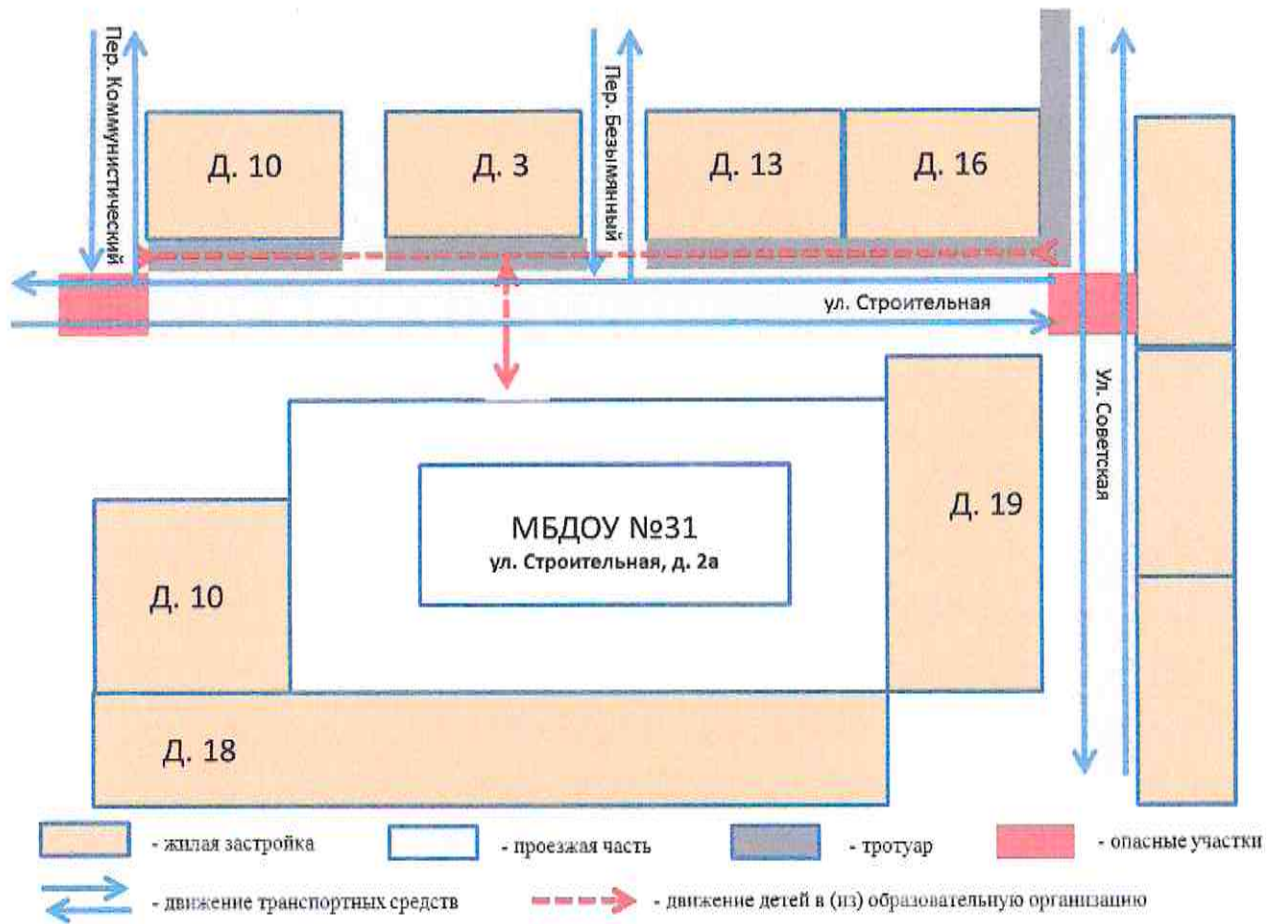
Пер. Коммунистический

Д. 10

Д. 3

Пер. Безымянный

Д. 13

Д. 16

ул. Строительная

Ул. Советская

МБДОУ №31
ул. Строительная, д. 2а

Д. 19

Д. 10

Д. 18

- жилая застройка

- проезжая часть

- тротуар

- опасные участки

- движение транспортных средств

- движение детей в (из) образовательную организацию